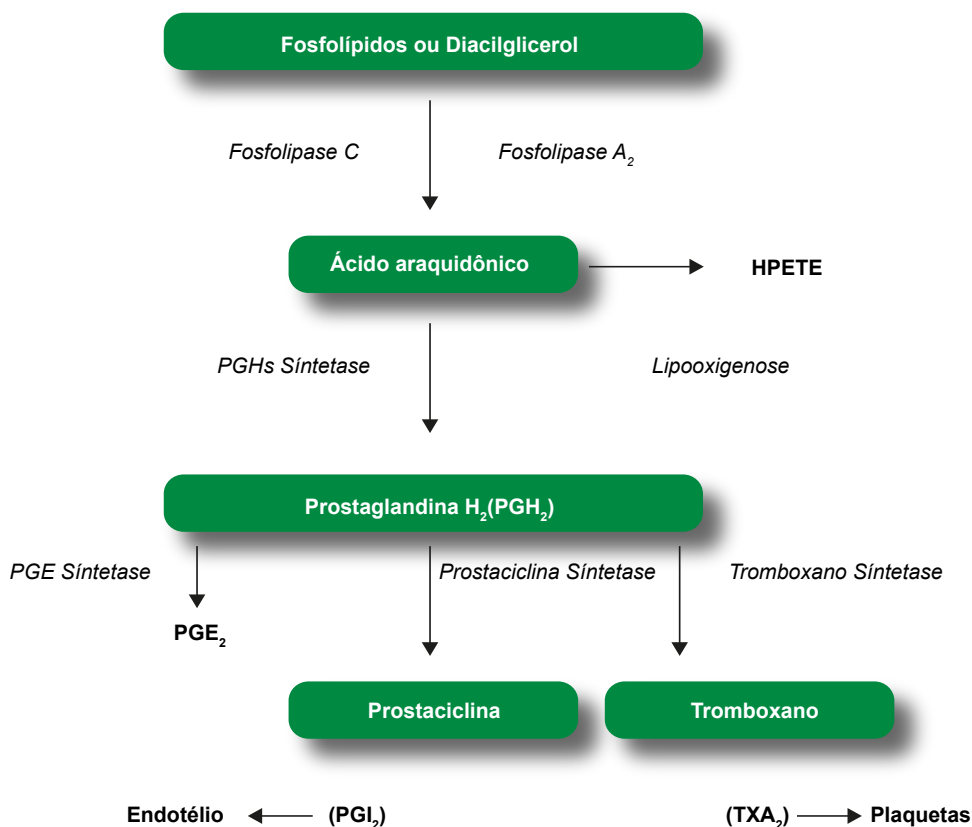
Fosfolípidos ou Diacilglicerol

Fosfolipase C

Fosfolipase $A_2$

Ácido araquidônico

HPETE

PGHs Síntetase

Lipooxigenose

Prostaglandina $H_2$($PGH_2$)

PGE Síntetase

Prostaciclina Síntetase

Tromboxano Síntetase

$PGE_2$

Prostaciclina

Tromboxano

Endotélio

($PGI_2$)

($TXA_2$)

Plaquetas